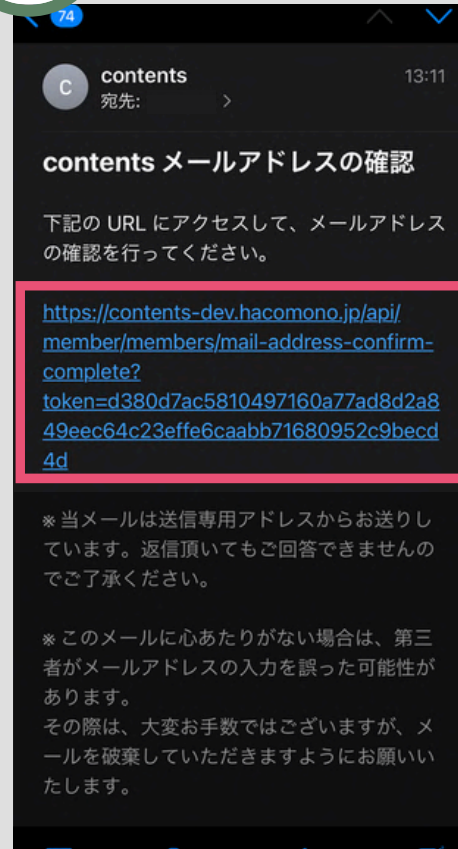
74

C contents 13:11
宛先: >

contents メールアドレスの確認

下記の URL にアクセスして、メールアドレスの確認を行ってください。

https://contents-dev.hacomono.jp/api/member/members/mail-address-confirm-complete?token=d380d7ac5810497160a77ad8d2a849eec64c23effe6caabb71680952c9becd4d

※当メールは送信専用アドレスからお送りしています。返信頂いてもご回答できませんのでご了承ください。

※このメールに心あたりがない場合は、第三者がメールアドレスの入力を誤った可能性があります。
その際は、大変お手数ではございますが、メールを破棄していただきますようにお願いいたします。